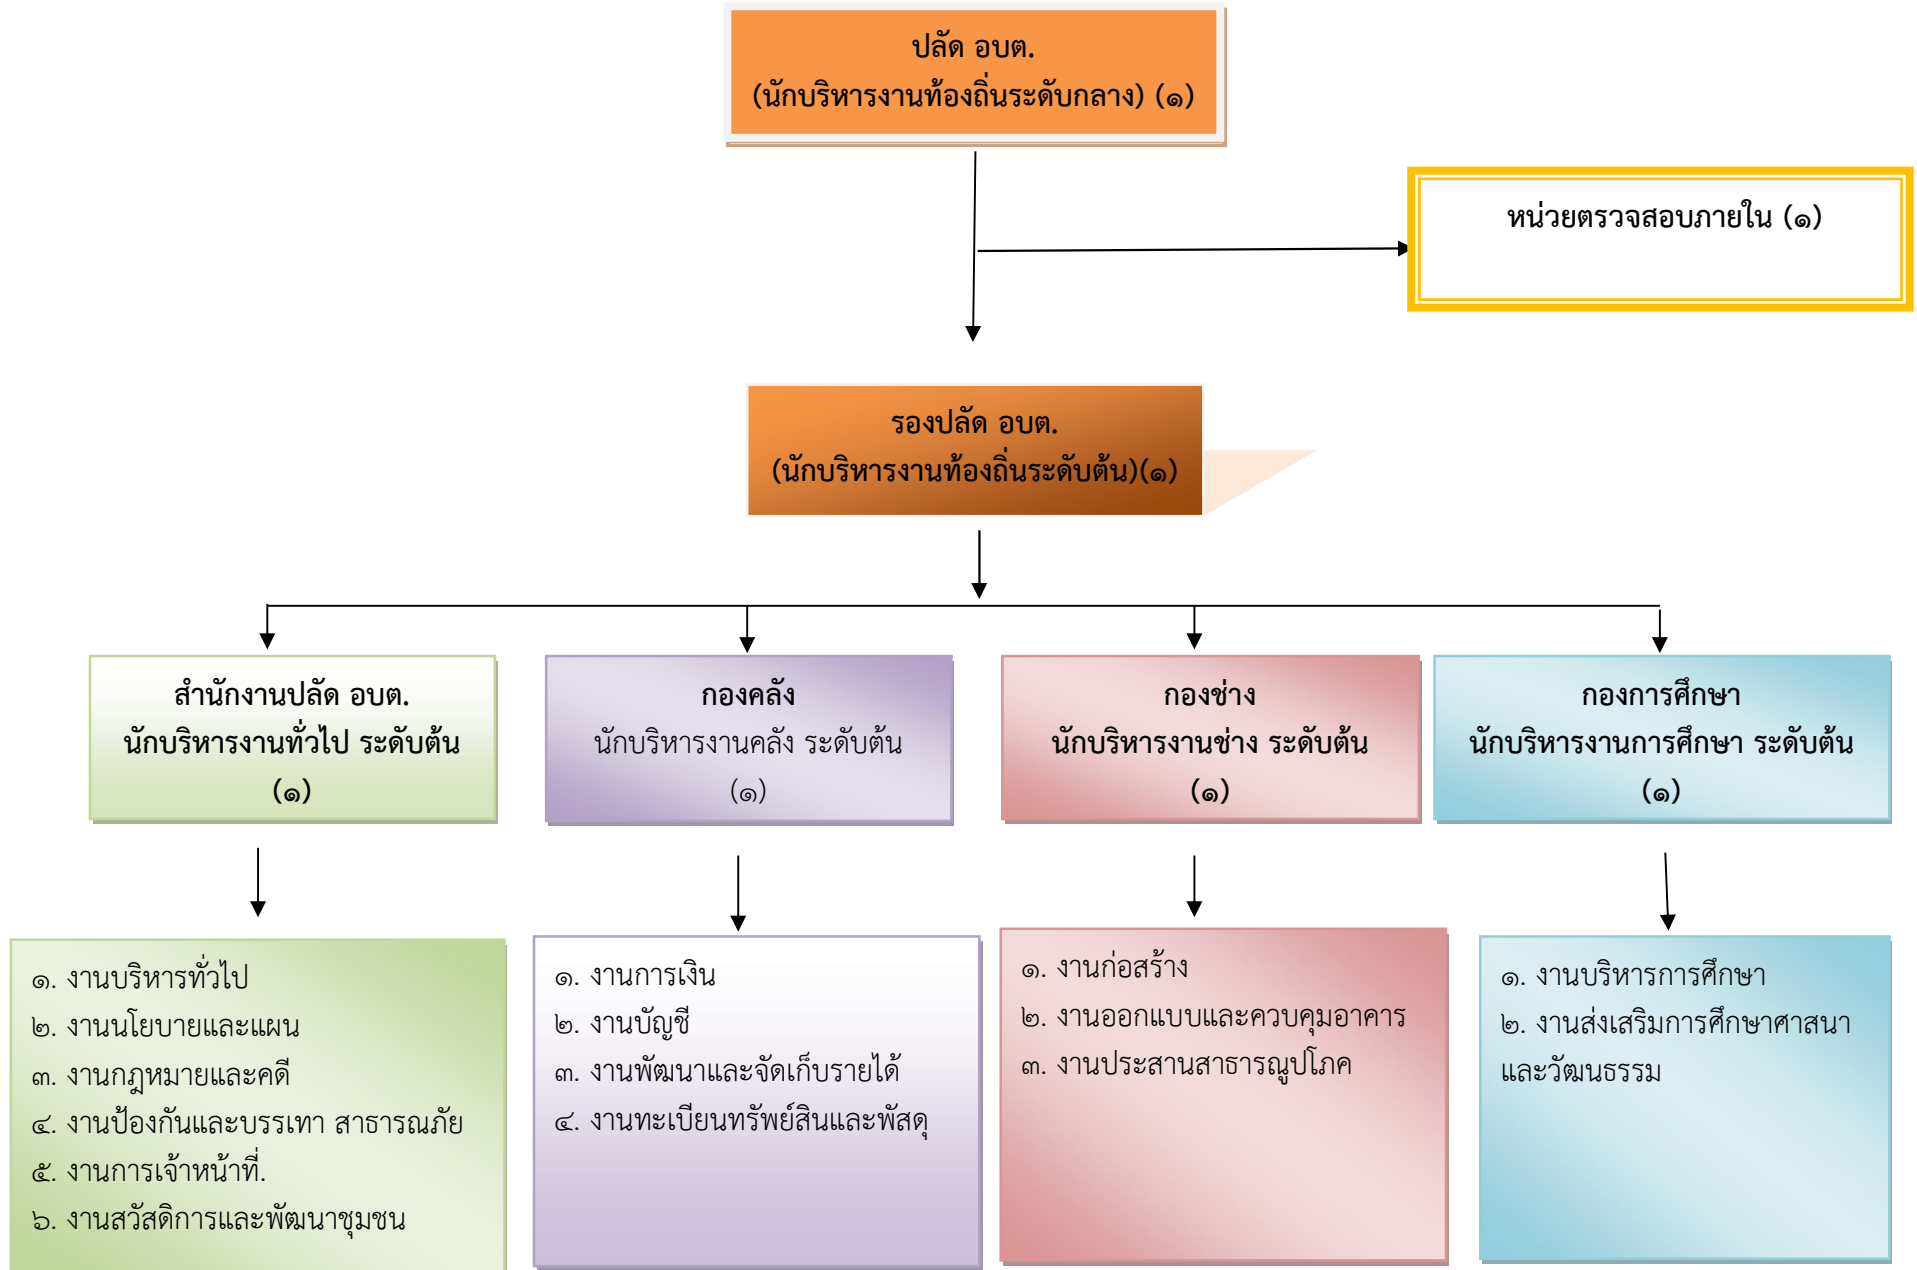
ปลัด อบต.
(นักบริหารงานท้องถิ่นระดับกลาง) (๑)

หน่วยตรวจสอบภายใน (๑)

รองปลัด อบต.
(นักบริหารงานท้องถิ่นระดับต้น)(๑)

สำนักงานปลัด อบต.
นักบริหารงานทั่วไป ระดับต้น
(๑)

กองคลัง
นักบริหารงานคลัง ระดับต้น
(๑)

กองช่าง
นักบริหารงานช่าง ระดับต้น
(๑)

กองการศึกษา
นักบริหารงานการศึกษา ระดับต้น
(๑)

๑. งานบริหารทั่วไป
๒. งานนโยบายและแผน
๓. งานกฎหมายและคดี
๔. งานป้องกันและบรรเทา สาธารณภัย
๕. งานการเจ้าหน้าที่.
๖. งานสวัสดิการและพัฒนาชุมชน

๑. งานการเงิน
๒. งานบัญชี
๓. งานพัฒนาและจัดเก็บรายได้
๔. งานทะเบียนทรัพย์สินและพัสดุ

๑. งานก่อสร้าง
๒. งานออกแบบและควบคุมอาคาร
๓. งานประสานสาธารณูปโภค

๑. งานบริหารการศึกษา
๒. งานส่งเสริมการศึกษาศาสนาและวัฒนธรรม